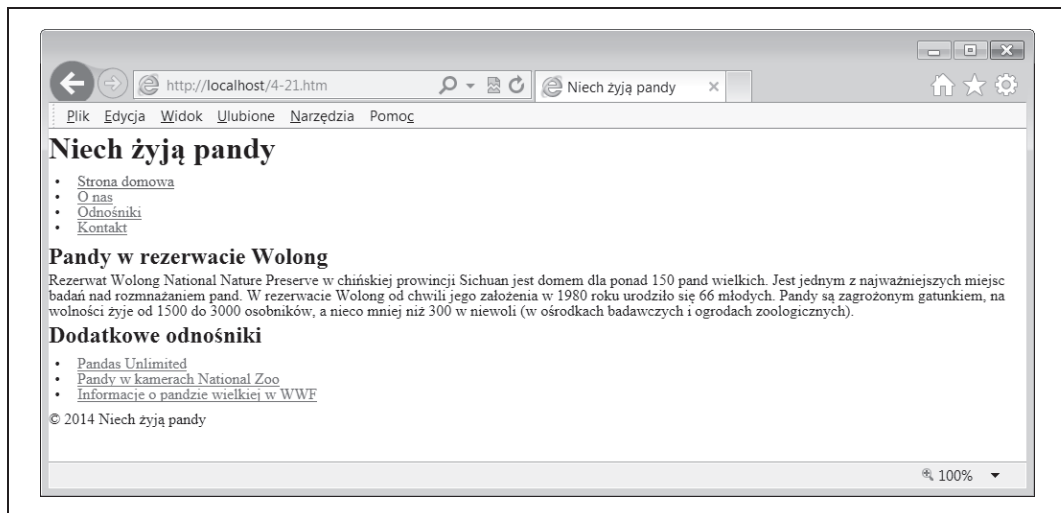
http://localhost/4-21.htm

Niech żyją pandy

Plik Edycja Widok Ulubione Narzędzia Pomoc

# Niech żyją pandy

- Strona domowa
- O nas
- Odnośniki
- Kontakt

## Pandy w rezerwacie Wolong

Rezerwat Wolong National Nature Preserve w chińskiej prowincji Sichuan jest domem dla ponad 150 pand wielkich. Jest jednym z najważniejszych miejsc badań nad rozmnażaniem pand. W rezerwacie Wolong od chwili jego założenia w 1980 roku urodziło się 66 młodych. Pandy są zagrożonym gatunkiem, na wolności żyje od 1500 do 3000 osobników, a nieco mniej niż 300 w niewoli (w ośrodkach badawczych i ogrodach zoologicznych).

## Dodatkowe odnośniki

- Pandas Unlimited
- Pandy w kamerach National Zoo
- Informacje o pandzie wielkiej w WWF

© 2014 Niech żyją pandy

100%